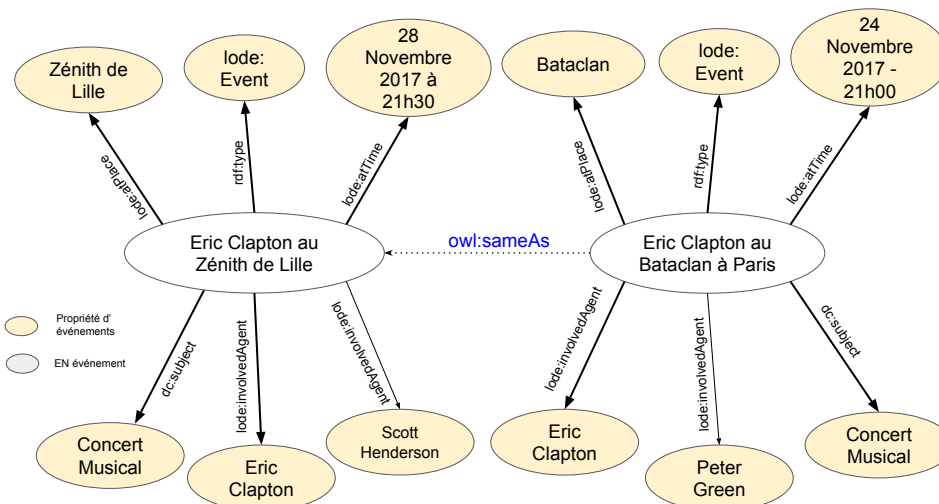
Zénith de Lille

lode: Event

28 Novembre 2017 à 21h30

lode:atPlace

rdf:type

lode:atTime

Eric Clapton au Zénith de Lille

owl:sameAs

Bataclan

lode: Event

24 Novembre 2017 - 21h00

lode:atPlace

rdf:type

lode:atTime

Eric Clapton au Bataclan à Paris

Propriété d' événements

EN événement

dc:subject

lode:involvedAgent

lode:involvedAgent

Concert Musical

Eric Clapton

Scott Henderson

lode:involvedAgent

lode:involvedAgent

dc:subject

Eric Clapton

Peter Green

Concert Musical